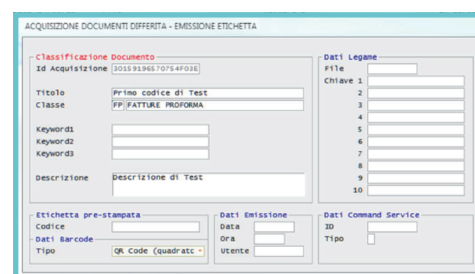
ACQUISIZIONE DOCUMENTI DIFFERITA - EMISSIONE ETICHETTA

Classificazione Documento
Id Acquisizione 3015919657O754F03E
Titolo Primo codice di Test
Classe FP FATTURE PROFORMA
Keyword1
Keyword2
Keyword3
Descrizione Descrizione di Test

Dati Legame
File
Chiave 1
2
3
4
5
6
7
8
9
10

Etichetta pre-stampata
Codice
Dati Barcode
Tipo QR Code (quadratc

Dati Emissione
Data
Ora
Utente

Dati Command Service
ID
Tipo